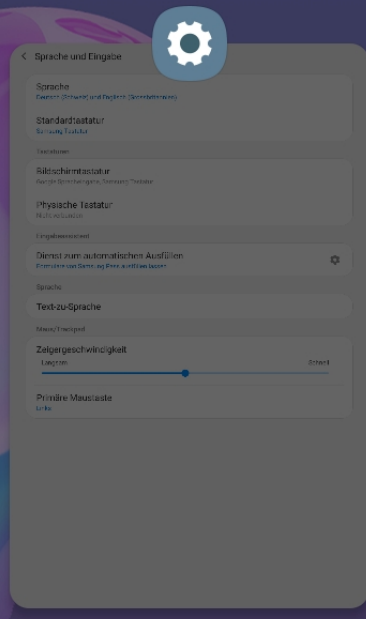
Sprache und Eingabe

Sprache
Deutsch (Schweiz) und Englisch (Grossbritannien)

Standardtastatur
Samsung Tastatur

Tastaturen

Bildschirmtastatur
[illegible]

Physische Tastatur
Nicht verbunden

Eingabeassistent

Dienst zum automatischen Ausfüllen
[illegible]

Sprache

Text-zu-Sprache

Maus/Trackpad

Zeigergeschwindigkeit
Langsam
Schnell

Primäre Maustaste
Links